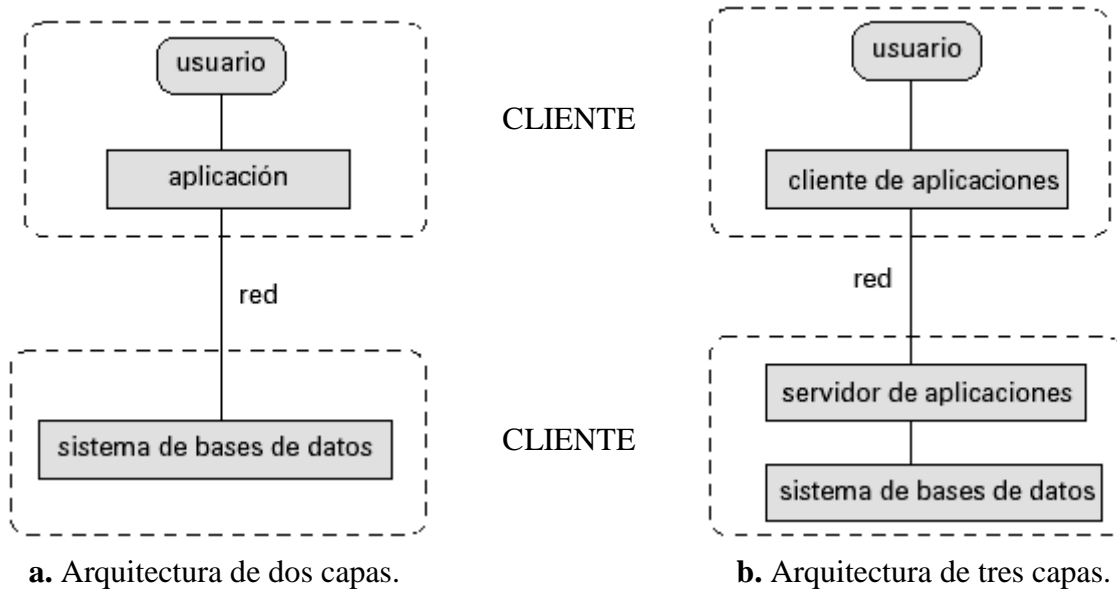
usuario

aplicación

red

sistema de bases de datos

CLIENTE

CLIENTE

usuario

cliente de aplicaciones

red

servidor de aplicaciones

sistema de bases de datos

**a.** Arquitectura de dos capas.

**b.** Arquitectura de tres capas.